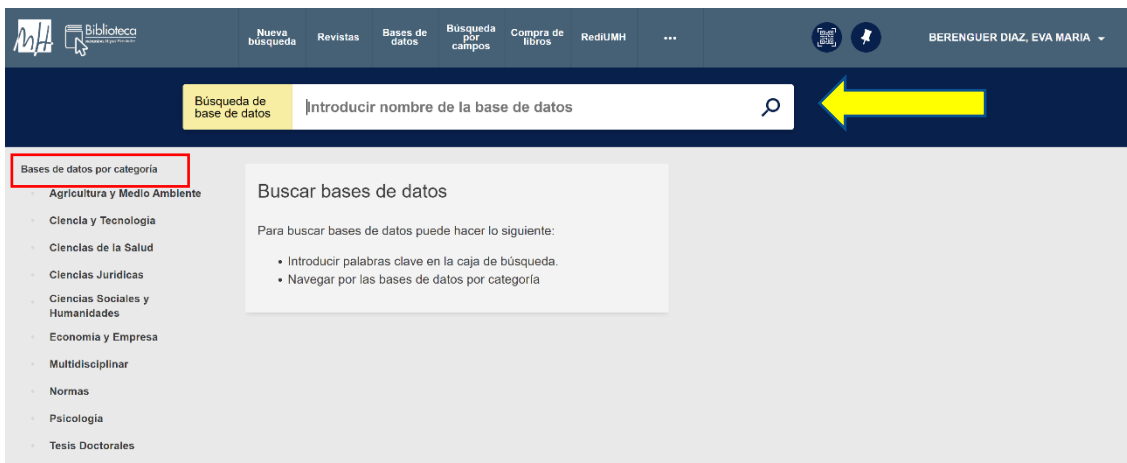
Biblioteca

Nueva búsqueda
Revistas
Bases de datos
Búsqueda por campos
Compra de libros
RediUMH
...

BERENGUER DIAZ, EVA MARIA

Búsqueda de base de datos
Introducir nombre de la base de datos

Bases de datos por categoría
Agricultura y Medio Ambiente
Ciencia y Tecnología
Ciencias de la Salud
Ciencias Jurídicas
Ciencias Sociales y Humanidades
Economía y Empresa
Multidisciplinar
Normas
Psicología
Tesis Doctorales

Buscar bases de datos

Para buscar bases de datos puede hacer lo siguiente:

• Introducir palabras clave en la caja de búsqueda.
• Navegar por las bases de datos por categoría